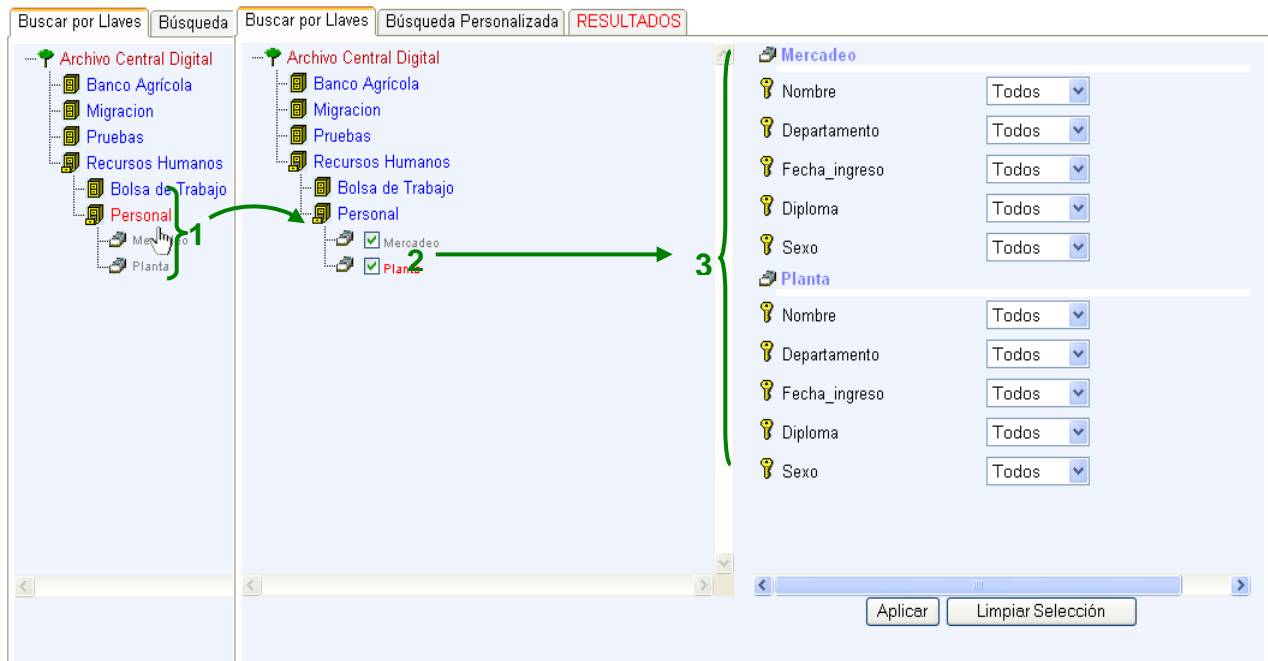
Buscar por Llaves | Búsqueda

Archivo Central Digital
Banco Agrícola
Migracion
Pruebas
Recursos Humanos
Bolsa de Trabajo
Personal
Mercadeo
Planta

1

Buscar por Llaves | Búsqueda Personalizada | RESULTADOS

Archivo Central Digital
Banco Agrícola
Migracion
Pruebas
Recursos Humanos
Bolsa de Trabajo
Personal
Mercadeo
Planta

2

3

Mercadeo
Nombre Todos
Departamento Todos
Fecha_ingreso Todos
Diploma Todos
Sexo Todos
Planta
Nombre Todos
Departamento Todos
Fecha_ingreso Todos
Diploma Todos
Sexo Todos

Aplicar
Limpiar Selección